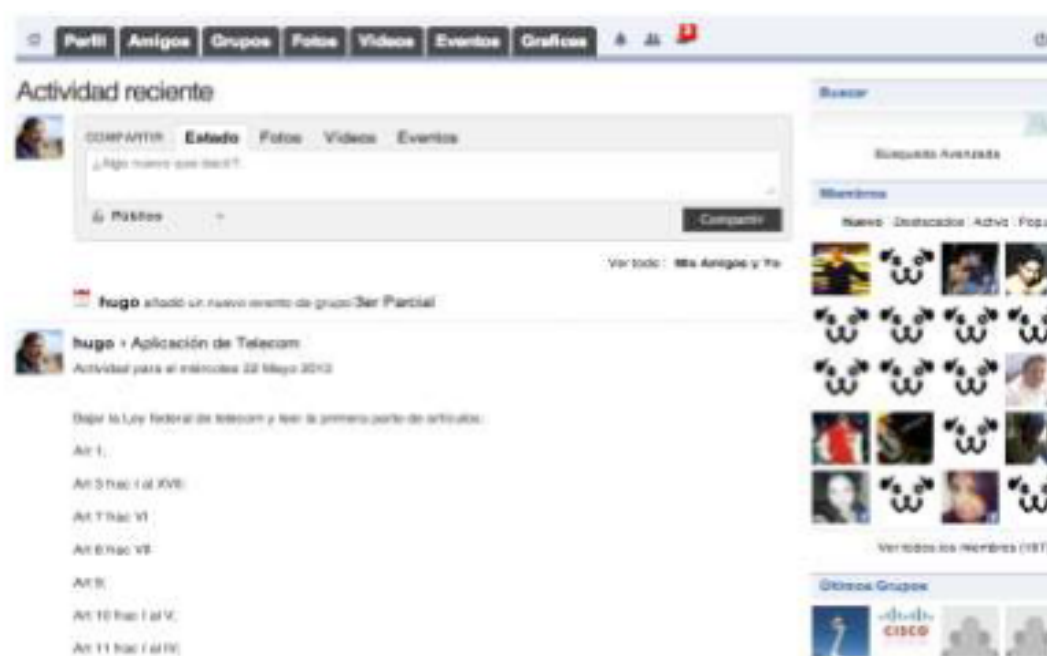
Perfil Amigos Grupos Fotos Videos Eventos Graficas

Actividad reciente

COMPARTIR Estado Fotos Videos Eventos

¿Algo nuevo que decir?

Público

Compartir

Ver todo : Mis Amigos y Yo

hugo añadió un nuevo evento de grupo Ser Partial

hugo › Aplicación de Telecom
Actividad para el miércoles 22 Mayo 2013

Bajar la Ley federal de telecom y leer la primera parte de articulos:

Art 1.

Art 3 frac I al XVII

Art 7 frac VI

Art 8 frac VII

Art 9.

Art 10 frac I al V.

Art 11 frac I al IV.

Buscar

Búsqueda Avanzada

Miembros

Nuevo Destacados Activo Popu

Ver todos los miembros (187

Últimos Grupos

CISCO